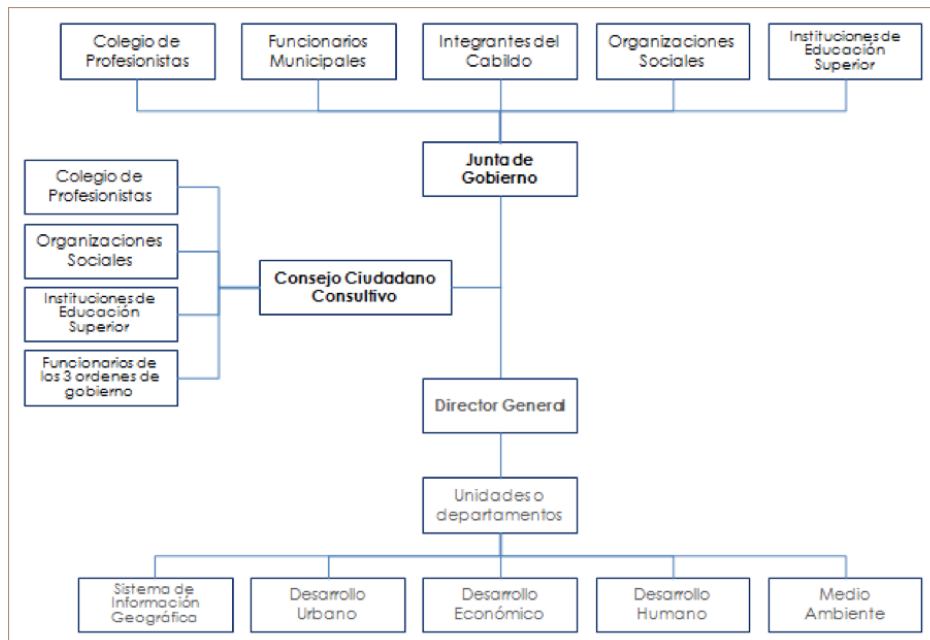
Colegio de Profesionistas

Funcionarios Municipales

Integrantes del Cabildo

Organizaciones Sociales

Instituciones de Educación Superior

Junta de Gobierno

Colegio de Profesionistas

Organizaciones Sociales

Instituciones de Educación Superior

Funcionarios de los 3 ordenes de gobierno

Consejo Ciudadano Consultivo

Director General

Unidades o departamentos

Sistema de Información Geográfica

Desarrollo Urbano

Desarrollo Económico

Desarrollo Humano

Medio Ambiente